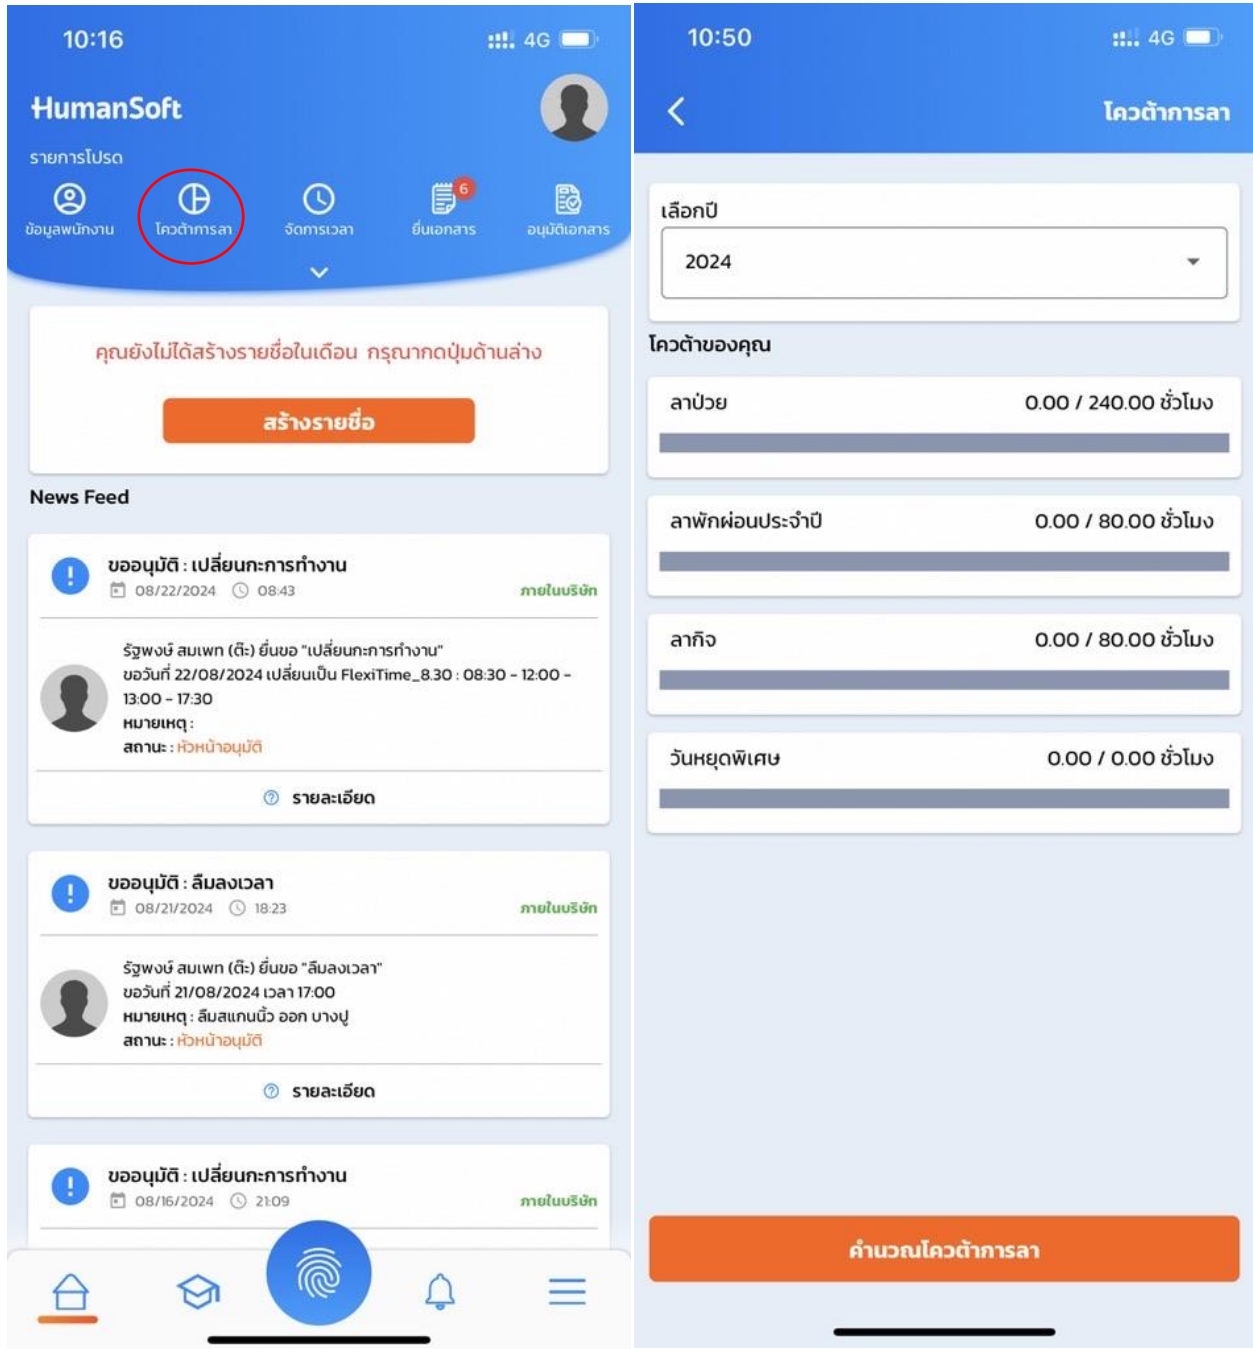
10:16
4G

HumanSoft

รายการโปรด

ข้อมูลพนักงาน
โควต้าการลา
จัดการเวลา
ยื่นเอกสาร
6
อนุมัติเอกสาร

คุณยังไม่ได้สร้างรายชื่อในเดือน กรุณากดปุ่มด้านล่าง

สร้างรายชื่อ

News Feed

ขออนุมัติ : เปลี่ยนกะการทำงาน
08/22/2024 08:43
ภายในบริษัท

รัฐพงษ์ สมเพท (ต๊ะ) ยื่นขอ "เปลี่ยนกะการทำงาน"
ขอวันที่ 22/08/2024 เปลี่ยนเป็น FlexiTime_8.30 : 08:30 - 12:00 - 13:00 - 17:30
หมายเหตุ :
สถานะ : หัวหน้าอนุมัติ

รายละเอียด

ขออนุมัติ : ลืมลงเวลา
08/21/2024 18:23
ภายในบริษัท

รัฐพงษ์ สมเพท (ต๊ะ) ยื่นขอ "ลืมลงเวลา"
ขอวันที่ 21/08/2024 เวลา 17:00
หมายเหตุ : ลืมสแกนนิ้ว ออก บางปู
สถานะ : หัวหน้าอนุมัติ

รายละเอียด

ขออนุมัติ : เปลี่ยนกะการทำงาน
08/16/2024 21:09
ภายในบริษัท

10:50
4G

โควต้าการลา

เลือกปี
2024

โควต้าของคุณ

ลาป่วย 0.00 / 240.00 ชั่วโมง

ลาพักผ่อนประจำปี 0.00 / 80.00 ชั่วโมง

ลากิจ 0.00 / 80.00 ชั่วโมง

วันหยุดพิเศษ 0.00 / 0.00 ชั่วโมง

คำนวณโควต้าการลา